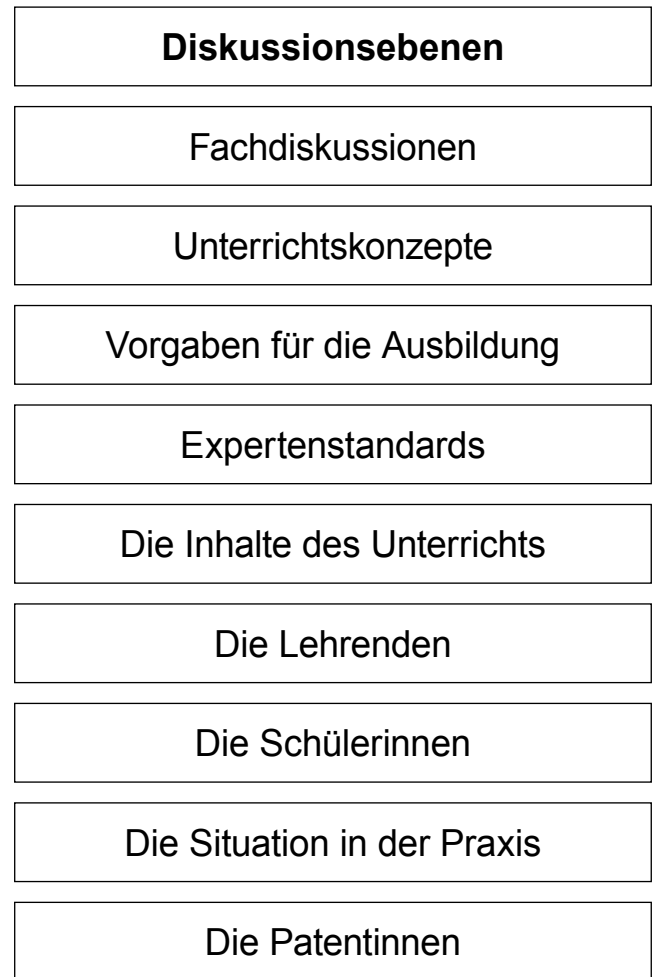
**Diskussionsebenen**

Fachdiskussionen

Unterrichtskonzepte

Vorgaben für die Ausbildung

Expertenstandards

Die Inhalte des Unterrichts

Die Lehrenden

Die Schülerinnen

Die Situation in der Praxis

Die Patentinnen